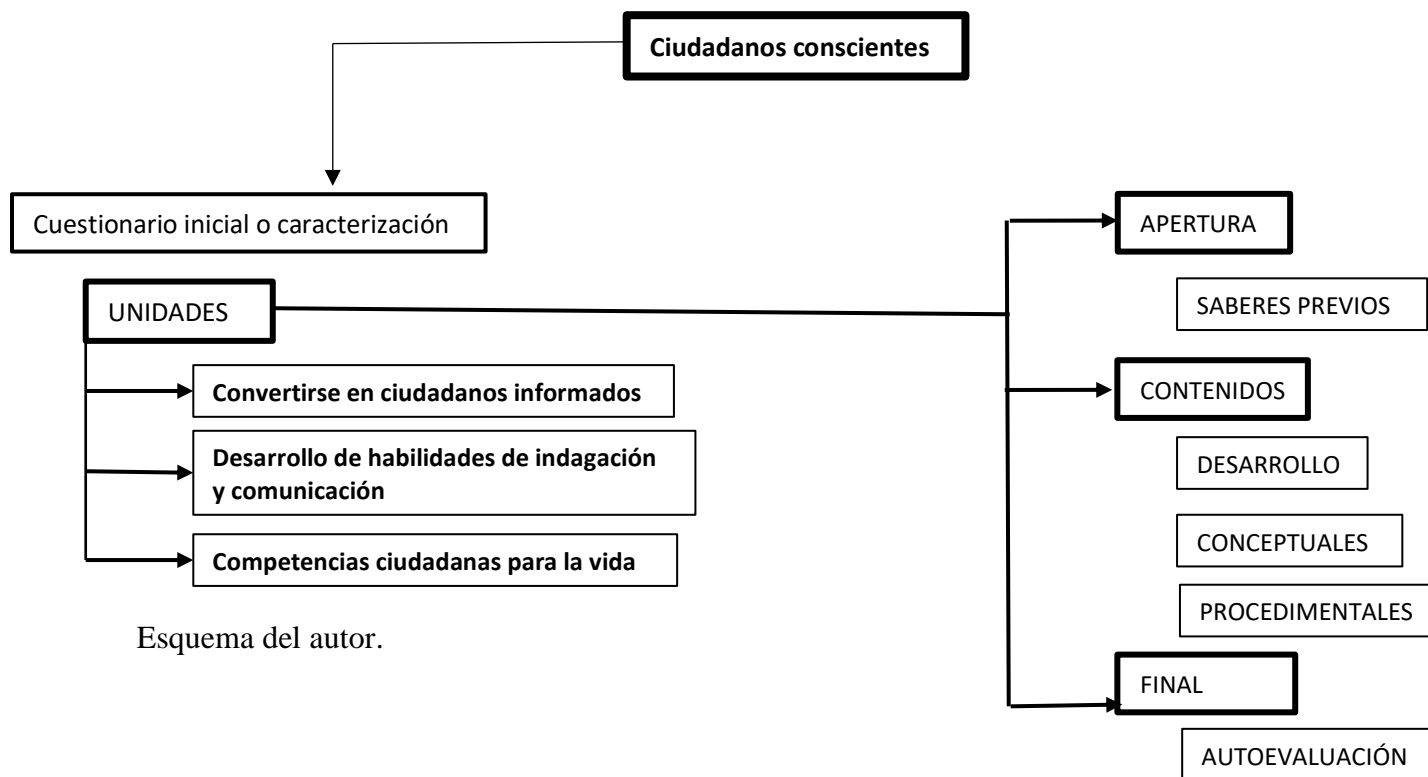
Ciudadanos conscientes

Cuestionario inicial o caracterización

UNIDADES

Convertirse en ciudadanos informados

Desarrollo de habilidades de indagación y comunicación

Competencias ciudadanas para la vida

APERTURA

SABERES PREVIOS

CONTENIDOS

DESARROLLO

CONCEPTUALES

PROCEDIMENTALES

FINAL

AUTOEVALUACIÓN

Esquema del autor.